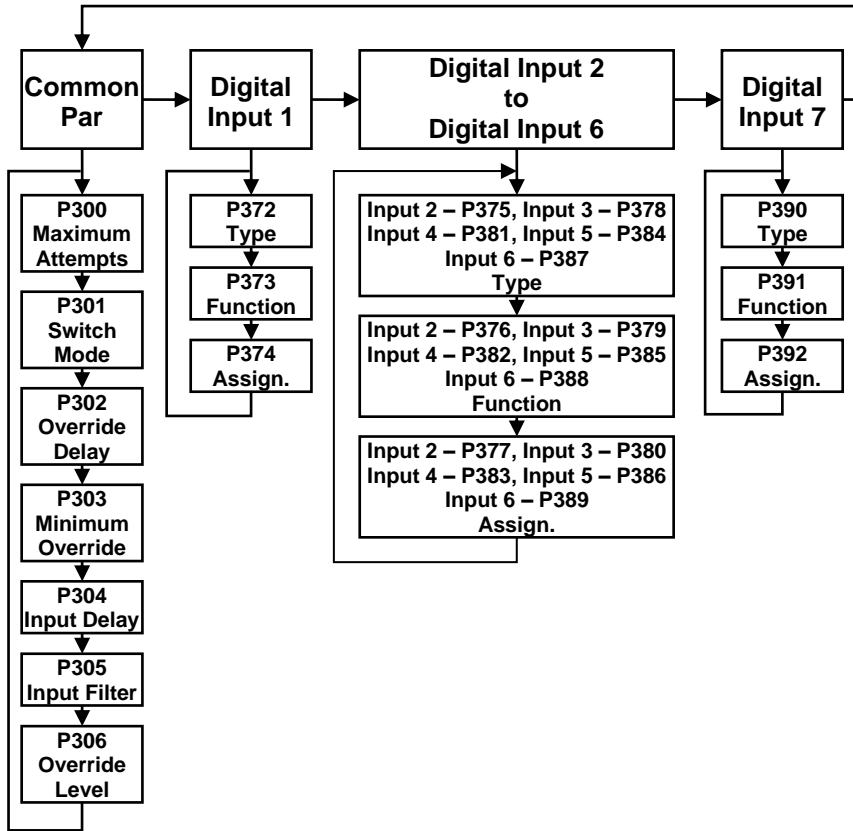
Common Par

Digital Input 1

Digital Input 2 to Digital Input 6

Digital Input 7

P300 Maximum Attempts

P301 Switch Mode

P302 Override Delay

P303 Minimum Override

P304 Input Delay

P305 Input Filter

P306 Override Level

P372 Type

P373 Function

P374 Assign.

Input 2 – P375, Input 3 – P378
Input 4 – P381, Input 5 – P384
Input 6 – P387
Type

Input 2 – P376, Input 3 – P379
Input 4 – P382, Input 5 – P385
Input 6 – P388
Function

Input 2 – P377, Input 3 – P380
Input 4 – P383, Input 5 – P386
Input 6 – P389
Assign.

P390 Type

P391 Function

P392 Assign.